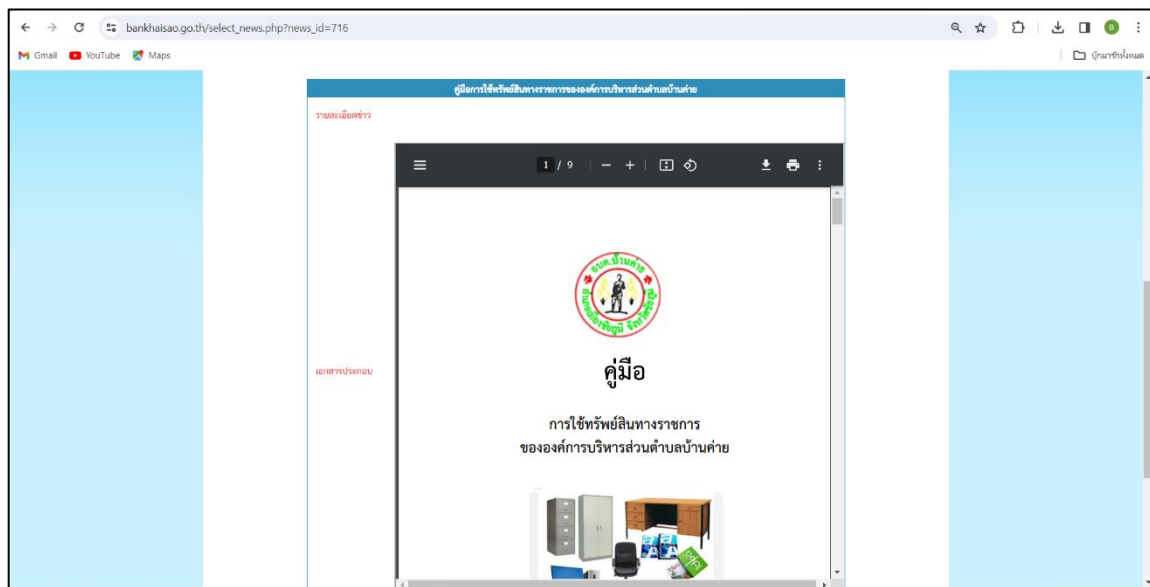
bankhaisao.go.th/select_news.php?news_id=716

Gmail YouTube Maps

บุ๊กมาร์กทั้งหมด

คู่มือการใช้ทรัพย์สินทางราชการขององค์การบริหารส่วนตำบลบ้านค่าย

รายละเอียดข่าว

1 / 9

อบต.บ้านค่าย
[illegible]

เอกสารประกอบ

คู่มือ

การใช้ทรัพย์สินทางราชการ
ขององค์การบริหารส่วนตำบลบ้านค่าย